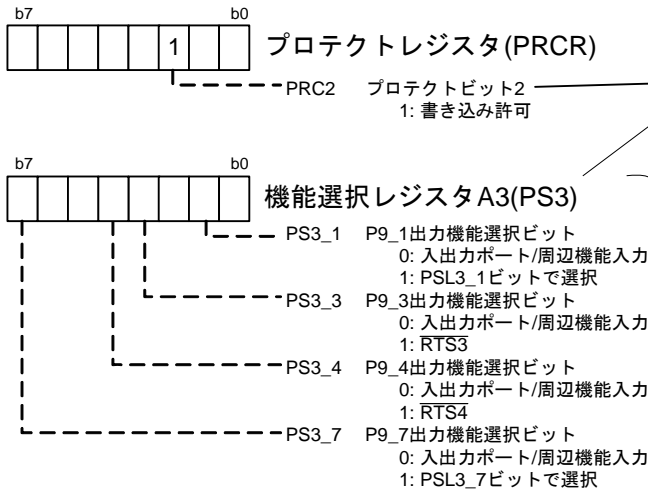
b7 b0

1

プロテクトレジスタ(PRCR)

PRC2 プロテクトビット2
1: 書き込み許可

b7 b0

機能選択レジスタA3(PS3)

PS3_1 P9_1出力機能選択ビット
0: 入出力ポート/周辺機能入力
1: PSL3_1ビットで選択

PS3_3 P9_3出力機能選択ビット
0: 入出力ポート/周辺機能入力
1: $\overline{RTS3}$

PS3_4 P9_4出力機能選択ビット
0: 入出力ポート/周辺機能入力
1: $\overline{RTS4}$

PS3_7 P9_7出力機能選択ビット
0: 入出力ポート/周辺機能入力
1: PSL3_7ビットで選択